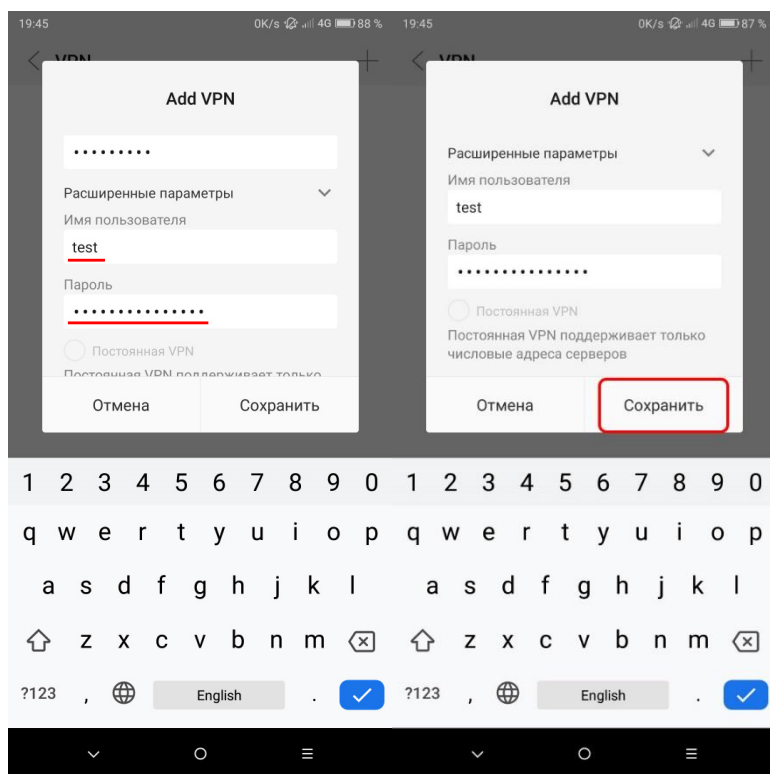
19:45 0K/s 4G 88 %

VPN

Add VPN

•••••••••

Расширенные параметры

Имя пользователя

test

Пароль

•••••••••••••••

Постоянная VPN

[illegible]

Отмена

Сохранить

1 2 3 4 5 6 7 8 9 0

q w e r t y u i o p

a s d f g h j k l

z x c v b n m

?123 , English .

19:45 0K/s 4G 87 %

VPN

Add VPN

Расширенные параметры

Имя пользователя

test

Пароль

•••••••••••••••

Постоянная VPN

Постоянная VPN поддерживает только числовые адреса серверов

Отмена

Сохранить

1 2 3 4 5 6 7 8 9 0

q w e r t y u i o p

a s d f g h j k l

z x c v b n m

?123 , English .